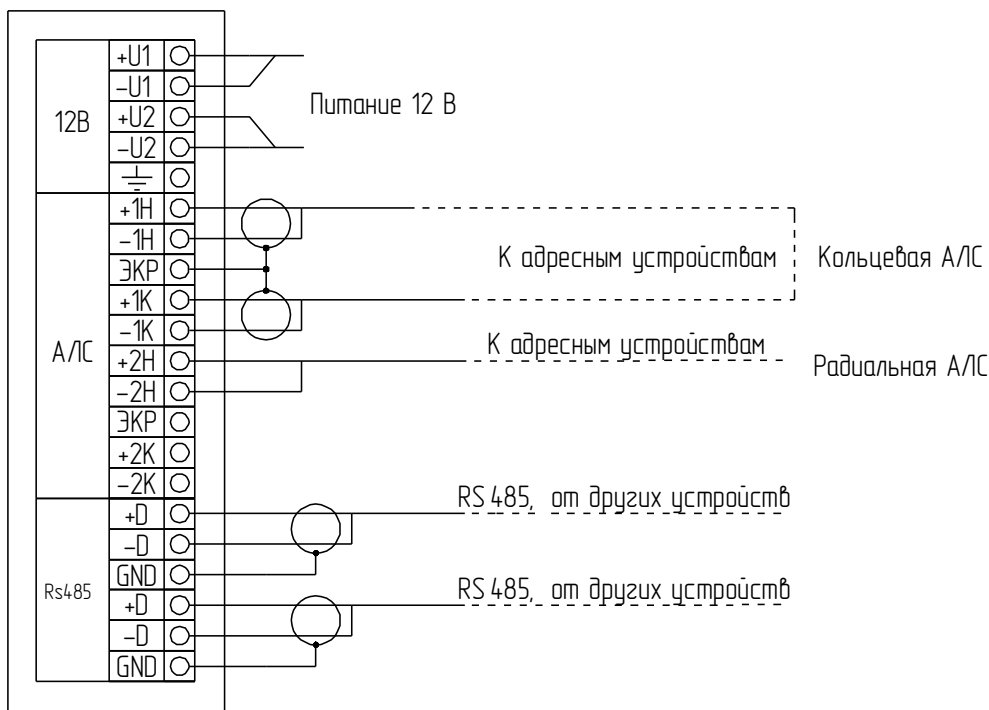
12В
+U1
–U1
+U2
–U2
Питание 12 В

А/ЛС
+1Н
–1Н
ЭКР
+1К
–1К
+2Н
–2Н
ЭКР
+2К
–2К
К адресным устройствам
Кольцевая А/ЛС
К адресным устройствам
Радиальная А/ЛС

Rs485
+D
–D
GND
+D
–D
GND
RS 485, от других устройств
RS 485, от других устройств